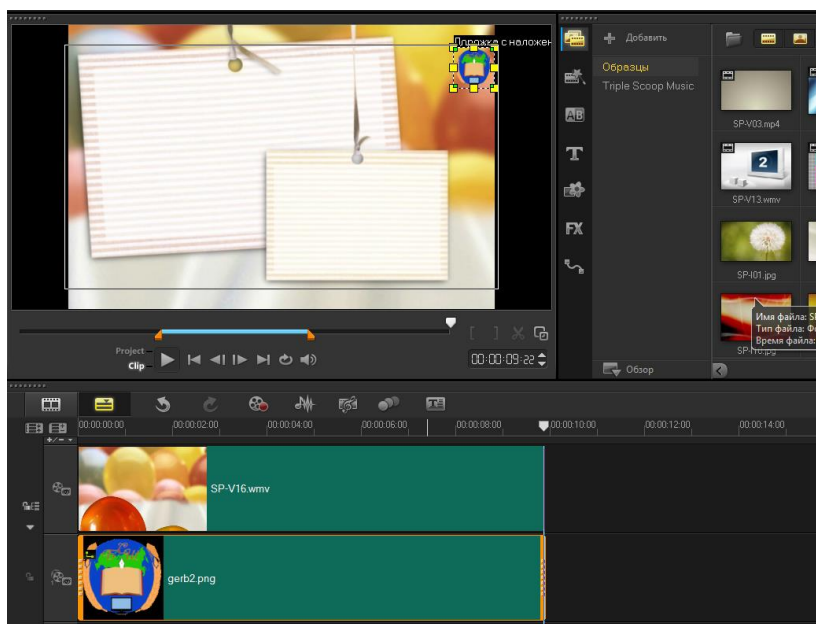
Дорожка с наложен

Добавить

Образцы

Triple Scoop Music

SP-V03.mp4

SP-V13.wmv

SP-I01.jpg

SP-I10.jpg

Имя файла: S

Тип файла: Ф

Время файла:

Project

Clip

00:00:09:22

Обзор

00:00:00:00

00:00:02:00

00:00:04:00

00:00:06:00

00:00:08:00

00:00:10:00

00:00:12:00

00:00:14:00

SP-V16.wmv

gerb2.png